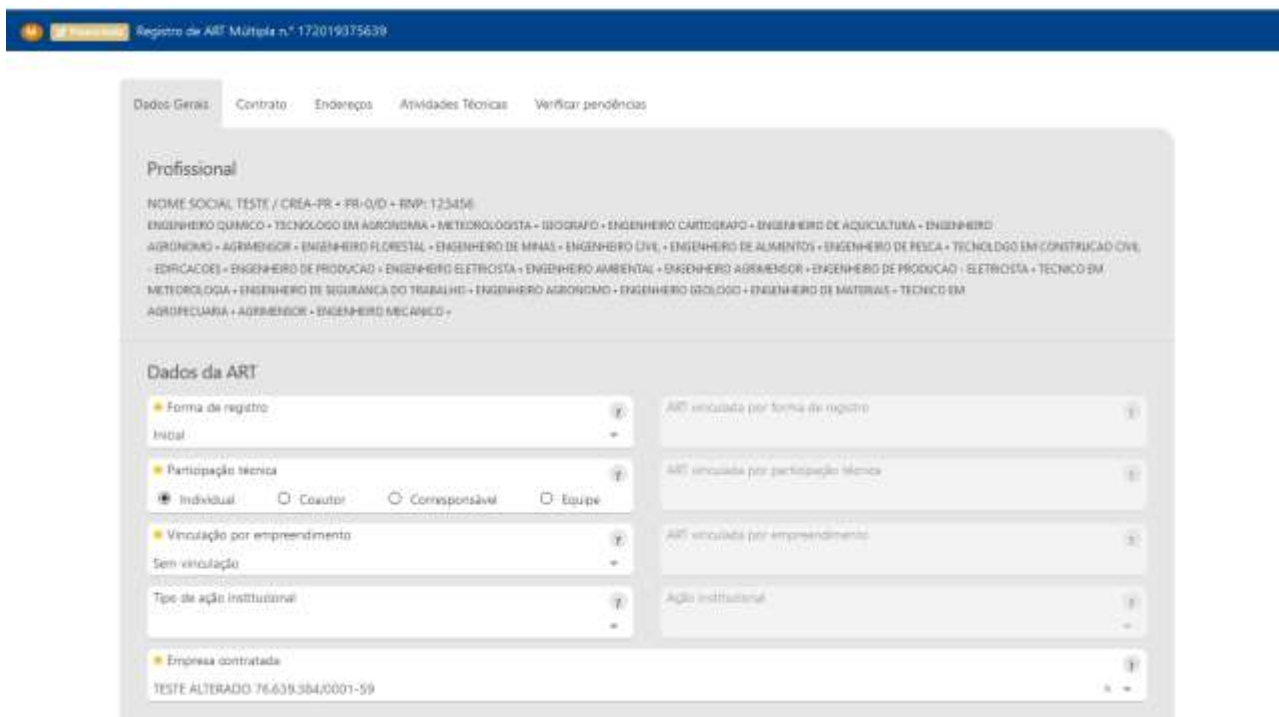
M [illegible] Registro de ART Múltipla n.º 172019375639

Dados Gerais Contrato Endereços Atividades Técnicas Verificar pendências

Profissional

NOME SOCIAL TESTE / CREA-PR • PR-0/D • RNP: 123456

ENGENHEIRO QUIMICO • TECNOLOGO EM AGRONOMIA • METEOROLOGISTA • GEOGRAFO • ENGENHEIRO CARTOGRAFO • ENGENHEIRO DE AQUICULTURA • ENGENHEIRO AGRONOMO • AGRIMENSOR • ENGENHEIRO FLORESTAL • ENGENHEIRO DE MINAS • ENGENHEIRO CIVIL • ENGENHEIRO DE ALIMENTOS • ENGENHEIRO DE PESCA • TECNOLOGO EM CONSTRUCAO CIVIL - EDIFICACOES • ENGENHEIRO DE PRODUCAO • ENGENHEIRO ELETRICISTA • ENGENHEIRO AMBIENTAL • ENGENHEIRO AGRIMENSOR • ENGENHEIRO DE PRODUCAO - ELETRICISTA • TECNICO EM METEOROLOGIA • ENGENHEIRO DE SEGURANCA DO TRABALHO • ENGENHEIRO AGRONOMO • ENGENHEIRO GEOLOGO • ENGENHEIRO DE MATERIAIS • TECNICO EM AGROPECUARIA • AGRIMENSOR • ENGENHEIRO MECANICO •

Dados da ART

* Forma de registro ?
Inicial

ART vinculada por forma de registro ?

* Participação técnica ?
Individual Coautor Corresponsável Equipe

ART vinculada por participação técnica ?

* Vinculação por empreendimento ?
Sem vinculação

ART vinculada por empreendimento ?

Tipo de ação institucional ?

Ação institucional ?

* Empresa contratada ?
TESTE ALTERADO 76.639.384/0001-59